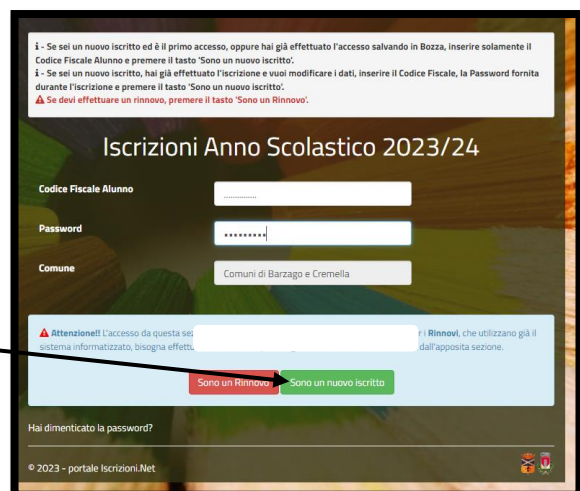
ℹ - Se sei un nuovo iscritto ed è il primo accesso, oppure hai già effettuato l'accesso salvando in Bozza, inserire solamente il Codice Fiscale Alunno e premere il tasto 'Sono un nuovo iscritto'.
ℹ - Se sei un nuovo iscritto, hai già effettuato l'iscrizione e vuoi modificare i dati, inserire il Codice Fiscale, la Password fornita durante l'iscrizione e premere il tasto 'Sono un nuovo iscritto'.
⚠ Se devi effettuare un rinnovo, premere il tasto 'Sono un Rinnovo'.

Iscrizioni Anno Scolastico 2023/24

Codice Fiscale Alunno

Password

Comune
Comuni di Barzago e Cremella

⚠ Attenzione!! L'accesso da questa se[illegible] r i Rinnovi, che utilizzano già il sistema informatizzato, bisogna effettu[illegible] dall'apposita sezione.

Sono un Rinnovo
Sono un nuovo iscritto

Hai dimenticato la password?

© 2023 - portale Iscrizioni.Net